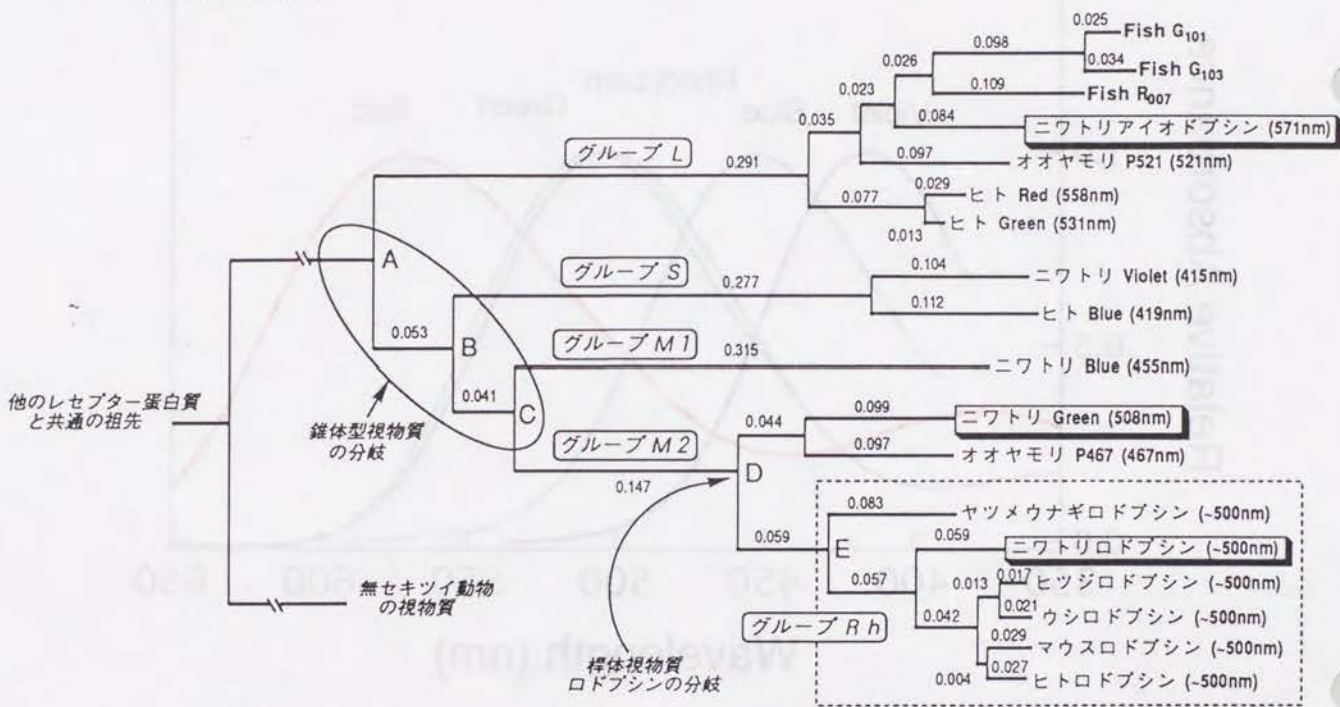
0.025 Fish $G_{101}$
0.098
0.034 Fish $G_{103}$
0.026
0.109 Fish $R_{007}$
0.023
0.084 ニワトリアイオドプシン (571nm)
0.035
グループ L
0.291
0.097 オオヤモリ P521 (521nm)
0.029 ヒト Red (558nm)
0.077
ヒト Green (531nm)
0.013
A
グループ S
0.104 ニワトリ Violet (415nm)
0.277
0.112 ヒト Blue (419nm)
0.053
B
グループ M1
0.315
ニワトリ Blue (455nm)
他のレセプター蛋白質と共通の祖先
0.041
C
0.044
0.099 ニワトリ Green (508nm)
錐体型視物質の分岐
グループ M2
0.097 オオヤモリ P467 (467nm)
D
0.147
0.083 ヤツメウナギロドプシン (~500nm)
0.059
0.059 ニワトリロドプシン (~500nm)
E
0.057
0.017 ヒツジロドプシン (~500nm)
0.013
無セキツイ動物の視物質
0.021 ウシロドプシン (~500nm)
0.042
グループ Rh
0.029 マウスロドプシン (~500nm)
0.027 ヒトロドプシン (~500nm)
0.004
桿体視物質ロドプシンの分岐